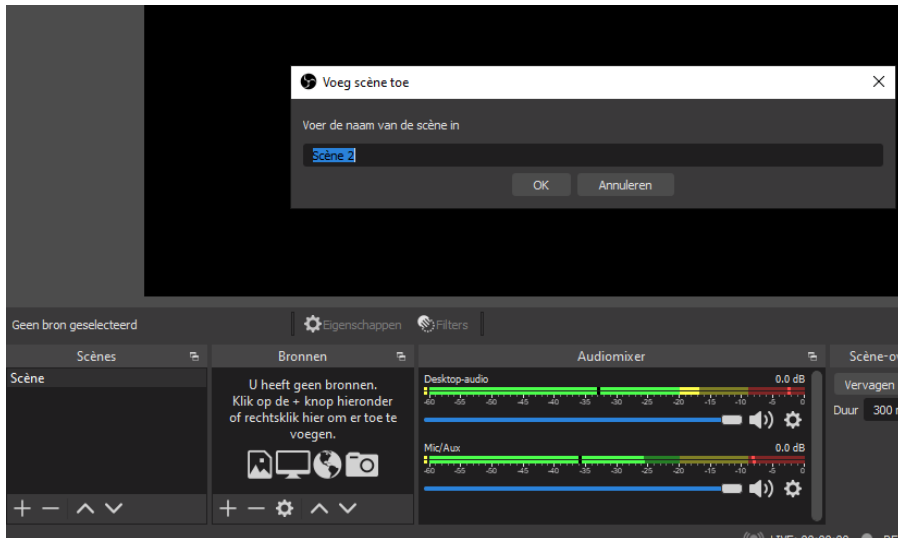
Voeg scène toe

Voer de naam van de scène in

Scène 2

OK Annuleren

Geen bron geselecteerd

Eigenschappen Filters

Scènes

Scène

Bronnen

U heeft geen bronnen. Klik op de + knop hieronder of rechtsklik hier om er toe te voegen.

Audiomixer

Desktop-audio 0.0 dB

-60 -55 -50 -45 -40 -35 -30 -25 -20 -15 -10 -5 0

Mic/Aux 0.0 dB

-60 -55 -50 -45 -40 -35 -30 -25 -20 -15 -10 -5 0

Scène-o

Vervagen

Duur 300

LIVE: 00:00:00